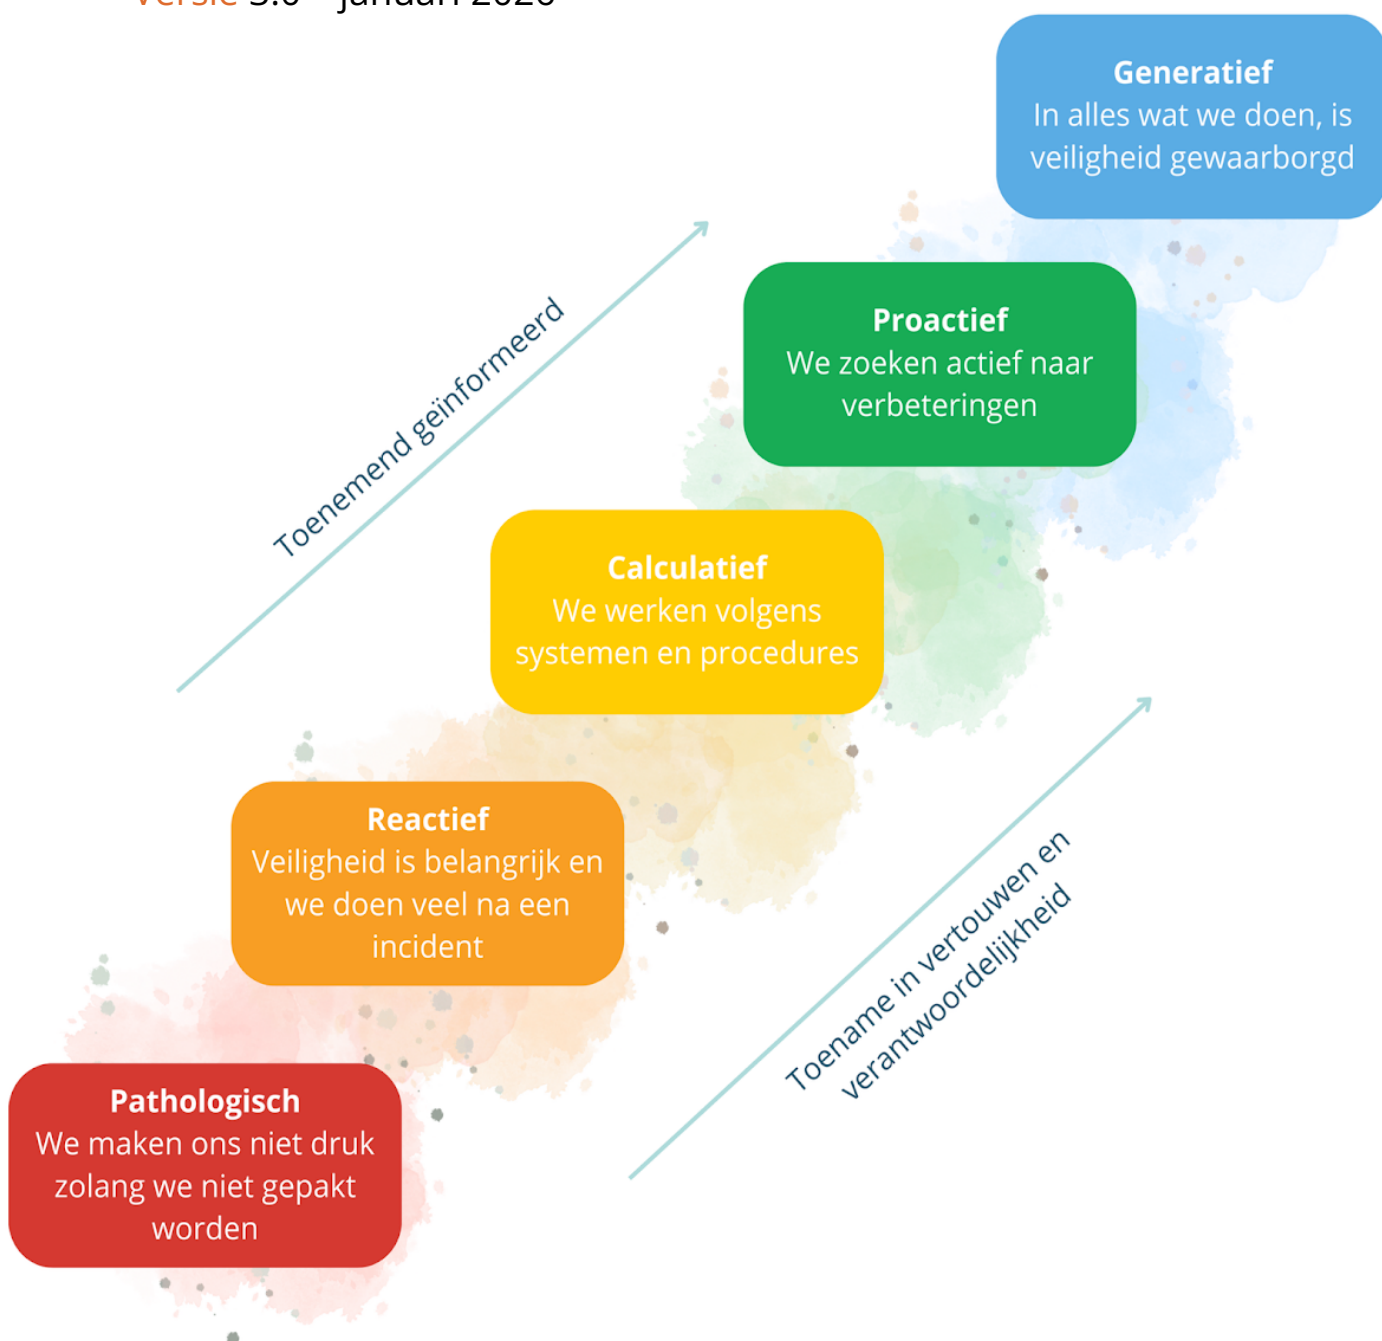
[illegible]

Generatief
In alles wat we doen, is veiligheid gewaarborgd

Toenemend geïnformeerd

Proactief
We zoeken actief naar verbeteringen

Calculatief
We werken volgens systemen en procedures

Reactief
Veiligheid is belangrijk en we doen veel na een incident

Toename in vertouwen en verantwoordelijkheid

Pathologisch
We maken ons niet druk zolang we niet gepakt worden